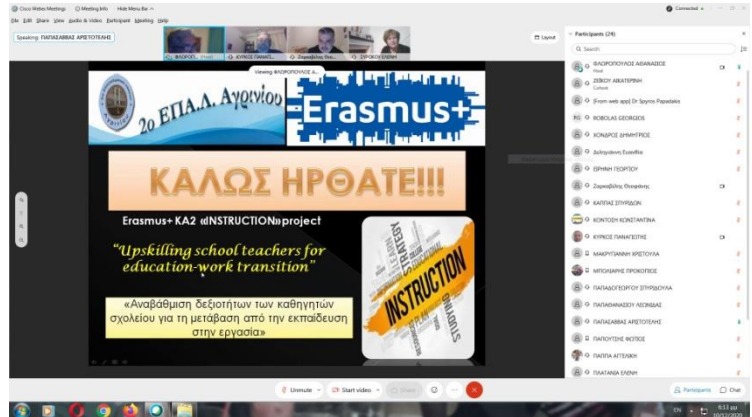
Cisco Webex Meetings   Meeting Info   Hide Menu Bar

File Edit Share View Audio & Video Participant Meeting Help

Connected

Speaking: ΠΑΠΑΣΑΒΒΑΣ ΑΡΙΣΤΟΤΕΛΗΣ

ΦΛΩΡΟΠ... (Host)   ΚΥΡΚΟΣ ΠΑΝΑΓΙ...   Ζαρκαδέλης Θεο...   ΣΥΡΟΚΟΥ ΕΛΕΝΗ

Layout

Viewing ΦΛΩΡΟΠΟΥΛΟΣ Α...

2ο ΕΠΑ.Λ. Αγρινίου

Erasmus+

ΚΑΛΩΣ ΗΡΘΑΤΕ!!!

Erasmus+ KA2 «INSTRUCTION»project

"Upskilling school teachers for education-work transition"

«Αναβάθμιση δεξιοτήτων των καθηγητών σχολείου για τη μετάβαση από την εκπαίδευση στην εργασία»

INSTRUCTION

Participants (24)

Search

ΦΛΩΡΟΠΟΥΛΟΣ ΑΘΑΝΑΣΙΟΣ
Host

ΖΕΙΚΟΥ ΑΙΚΑΤΕΡΙΝΗ
Cohost

[From web app] Dr Spyros Papadakis

ROBOLAS GEORGIOS

ΧΟΝΔΡΟΣ ΔΗΜΗΤΡΙΟΣ

Δεληγιάννη Ευανθία

ΕΙΡΗΝΗ ΓΕΩΡΓΙΟΥ

Ζαρκαδέλης Θεοφάνης

ΚΑΠΠΑΣ ΣΠΥΡΙΔΩΝ

ΚΟΝΤΟΗ ΚΩΝΣΤΑΝΤΙΝΑ

ΚΥΡΚΟΣ ΠΑΝΑΓΙΩΤΗΣ

ΜΑΚΡΥΠΙΑΝΝΗ ΧΡΙΣΤΟΥΛΑ

ΜΠΟΙΜΑΡΗΣ ΠΡΟΚΟΠΙΟΣ

ΠΑΠΑΔΟΓΙΩΡΓΟΥ ΣΠΥΡΙΔΟΥΛΑ

ΠΑΠΑΘΑΝΑΣΙΟΥ ΛΕΩΝΙΔΑΣ

ΠΑΠΑΣΑΒΒΑΣ ΑΡΙΣΤΟΤΕΛΗΣ

ΠΑΠΟΥΤΣΗΣ ΦΩΤΙΟΣ

ΠΑΠΠΑ ΑΓΓΕΛΙΚΗ

ΠΛΑΤΑΝΙΑ ΕΛΕΝΗ

Unmute   Start video   Share

Participants   Chat

EN   6:13 μμ   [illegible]